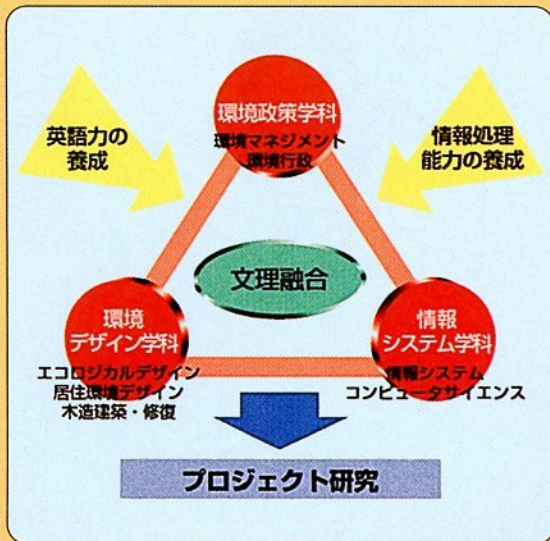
英語力の養成

環境政策学科
環境マネジメント
環境行政

情報処理能力の養成

文理融合

環境デザイン学科
エコロジカルデザイン
居住環境デザイン
木造建築・修復

情報システム学科
情報システム
コンピュータサイエンス

プロジェクト研究